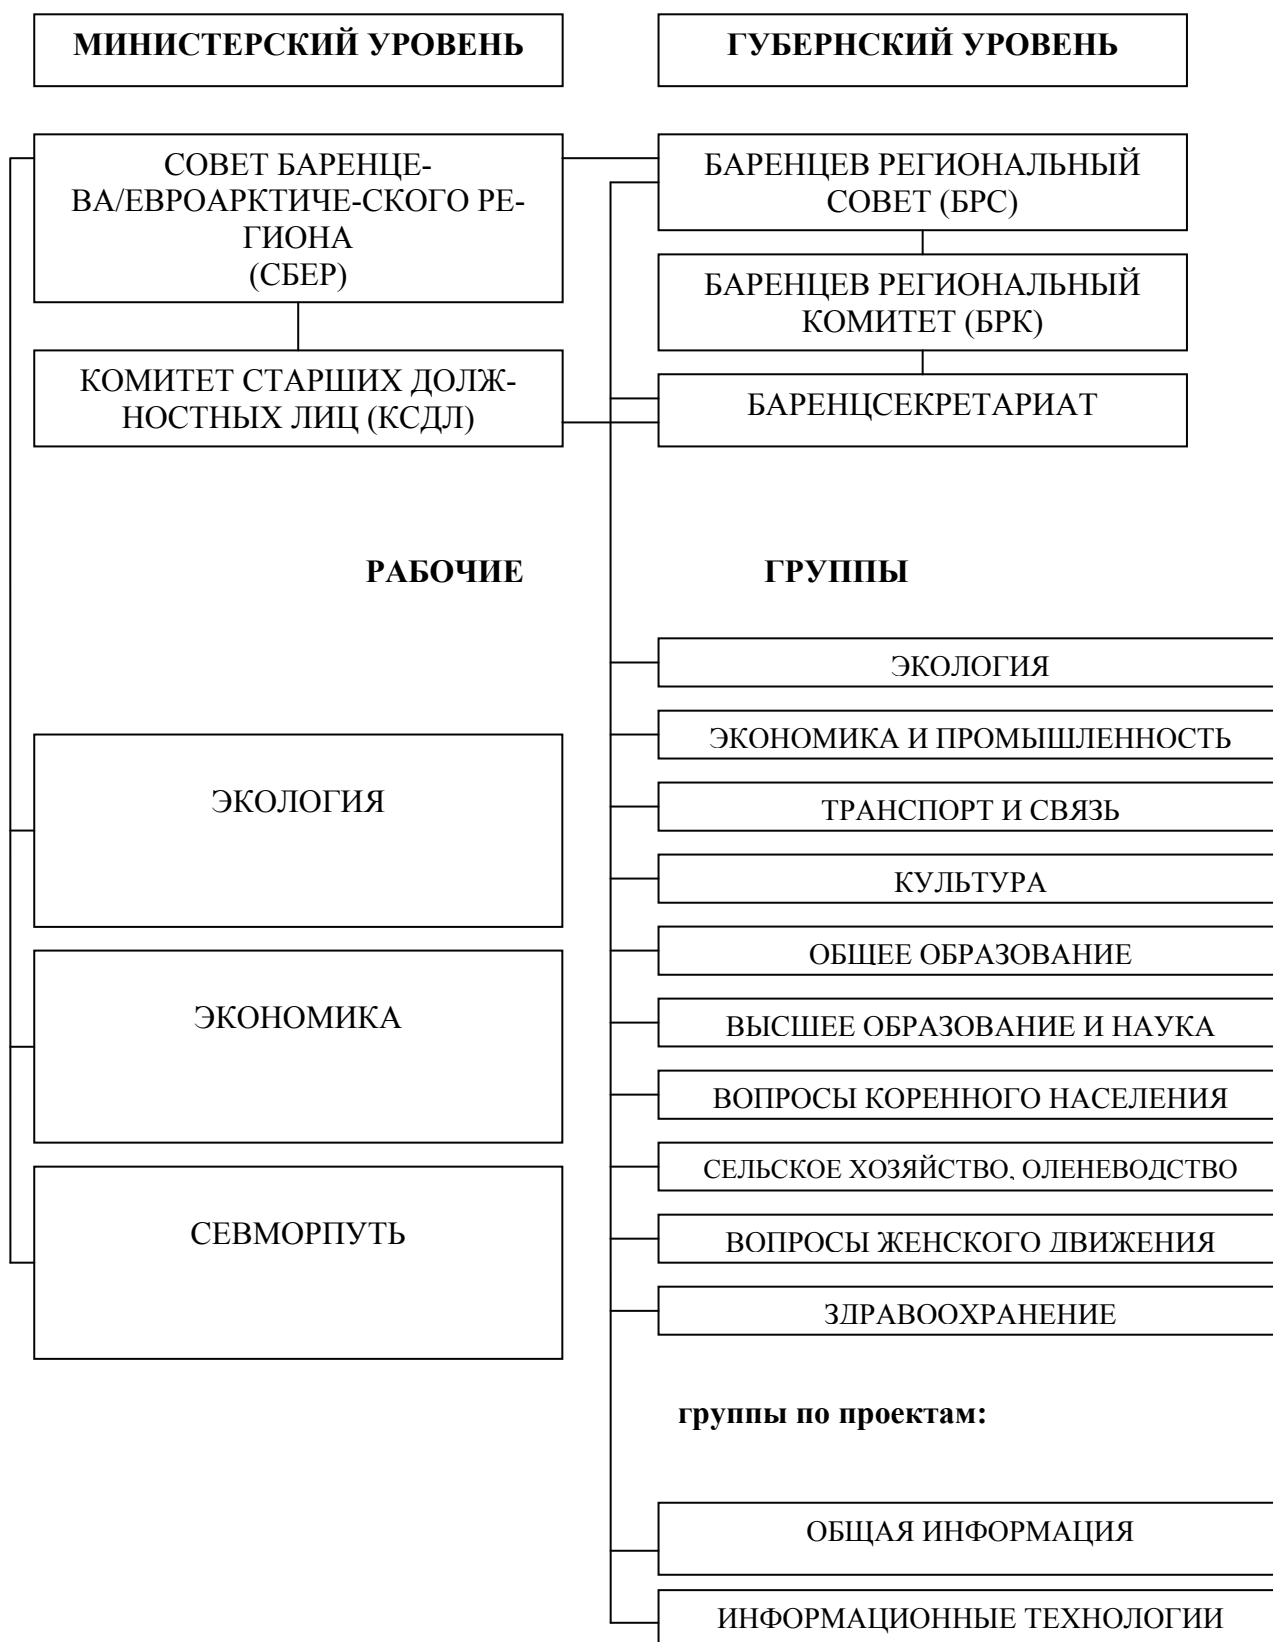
МИНИСТЕРСКИЙ УРОВЕНЬ

ГУБЕРНСКИЙ УРОВЕНЬ

СОВЕТ БАРЕНЦЕВА/ЕВРОАРКТИЧЕ-СКОГО РЕГИОНА (СБЕР)

БАРЕНЦЕВ РЕГИОНАЛЬНЫЙ СОВЕТ (БРС)

БАРЕНЦЕВ РЕГИОНАЛЬНЫЙ КОМИТЕТ (БРК)

КОМИТЕТ СТАРШИХ ДОЛЖНОСТНЫХ ЛИЦ (КСДЛ)

БАРЕНЦСЕКРЕТАРИАТ

РАБОЧИЕ

ГРУППЫ

ЭКОЛОГИЯ

ЭКОНОМИКА И ПРОМЫШЛЕННОСТЬ

ТРАНСПОРТ И СВЯЗЬ

КУЛЬТУРА

ОБЩЕЕ ОБРАЗОВАНИЕ

ВЫСШЕЕ ОБРАЗОВАНИЕ И НАУКА

ВОПРОСЫ КОРЕННОГО НАСЕЛЕНИЯ

СЕЛЬСКОЕ ХОЗЯЙСТВО, ОЛЕНЕВОДСТВО

ВОПРОСЫ ЖЕНСКОГО ДВИЖЕНИЯ

ЗДРАВООХРАНЕНИЕ

ЭКОЛОГИЯ

ЭКОНОМИКА

СЕВМОРПУТЬ

группы по проектам:

ОБЩАЯ ИНФОРМАЦИЯ

ИНФОРМАЦИОННЫЕ ТЕХНОЛОГИИ